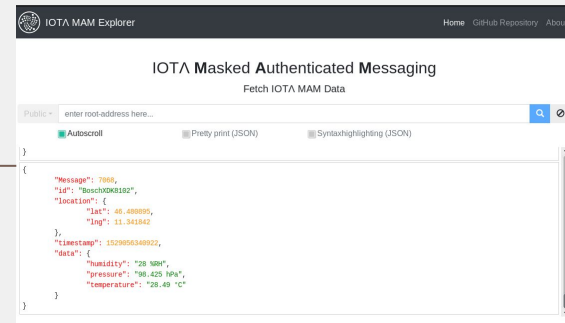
IOTΛ MAM Explorer

Home GitHub Repository Abou

IOTΛ Masked Authenticated Messaging

Fetch IOTΛ MAM Data

Public ▾ enter root-address here...

Autoscroll Pretty print (JSON) Syntaxhighlighting (JSON)

}

{
"Message": 7068,
"id": "BoschXDK8102",
"location": {
"lat": 46.480895,
"lng": 11.341842
},
"timestamp": 1529056340922,
"data": {
"humidity": "28 %RH",
"pressure": "98.425 hPa",
"temperature": "28.49 °C"
}
}